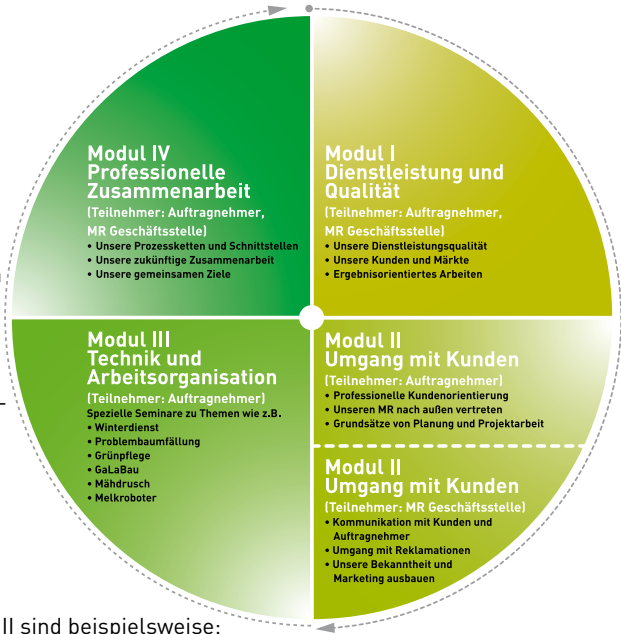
Modul IV
Professionelle Zusammenarbeit
(Teilnehmer: Auftragnehmer, MR Geschäftsstelle)
• Unsere Prozessketten und Schnittstellen
• Unsere zukünftige Zusammenarbeit
• Unsere gemeinsamen Ziele

Modul I
Dienstleistung und Qualität
(Teilnehmer: Auftragnehmer, MR Geschäftsstelle)
• Unsere Dienstleistungsqualität
• Unsere Kunden und Märkte
• Ergebnisorientiertes Arbeiten

Modul III
Technik und Arbeitsorganisation
(Teilnehmer: Auftragnehmer)
Spezielle Seminare zu Themen wie z.B.
• Winterdienst
• Problembaumfällung
• Grünpflege
• GaLaBau
• Mähdrusch
• Melkroboter

Modul II
Umgang mit Kunden
(Teilnehmer: Auftragnehmer)
• Professionelle Kundenorientierung
• Unseren MR nach außen vertreten
• Grundsätze von Planung und Projektarbeit

Modul II
Umgang mit Kunden
(Teilnehmer: MR Geschäftsstelle)
• Kommunikation mit Kunden und Auftragnehmer
• Umgang mit Reklamationen
• Unsere Bekanntheit und Marketing ausbauen

II sind beispielsweise: